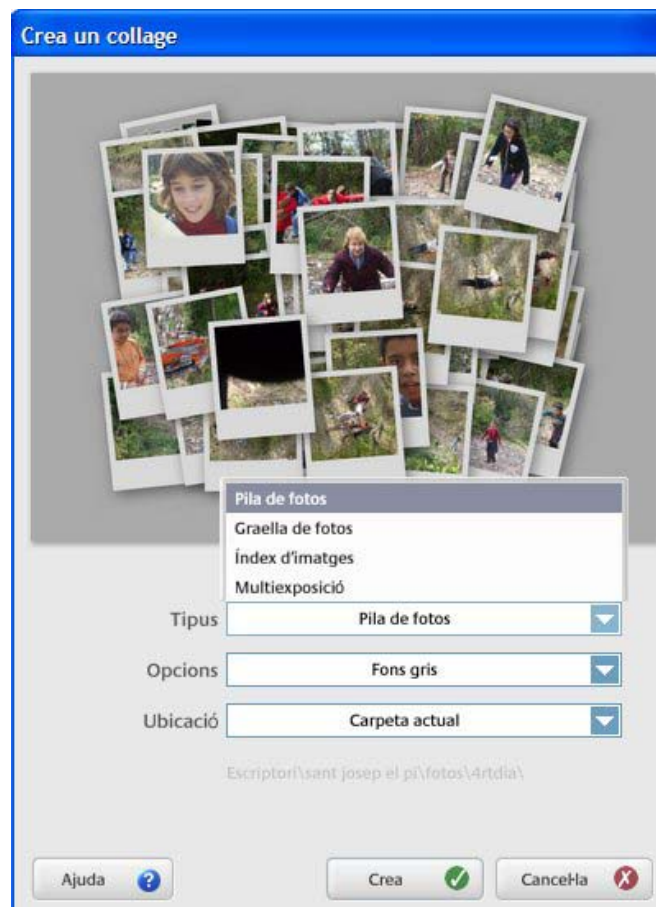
Crea un collage

Pila de fotos
Graella de fotos
Índex d'imatges
Multiexposició

Tipus
Pila de fotos

Opcions
Fons gris

Ubicació
Carpeta actual

Escriptori\sant josep el pi\fotos\4rtdia\

Ajuda
Crea
Cancel·la